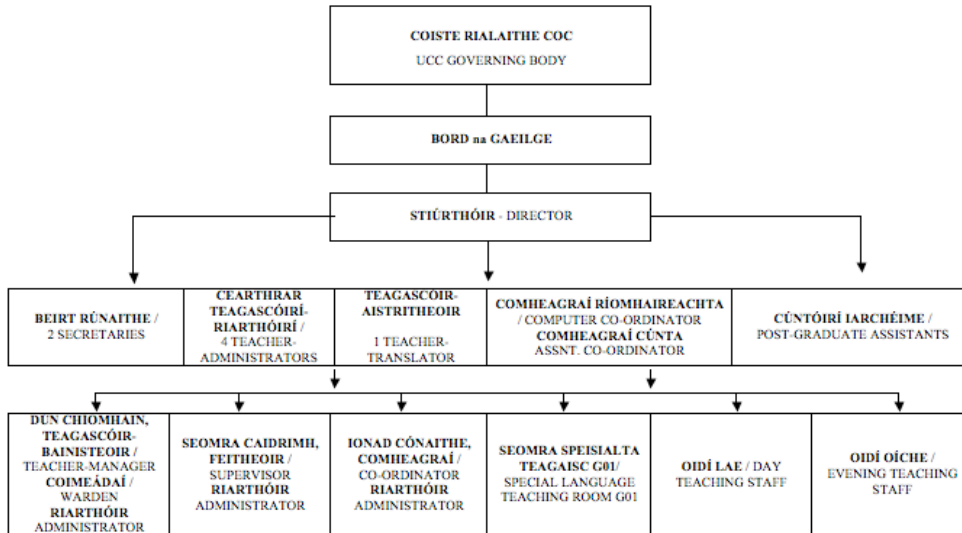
COISTE RIALAITHE COC
UCC GOVERNING BODY

BORD na GAEILGE

STIÚRTHÓIR - DIRECTOR

BEIRT RÚNAITHE / 2 SECRETARIES

CEARTHRAR TEAGASCÓIRÍ-RIARTHÓIRÍ / 4 TEACHER-ADMINISTRATORS

TEAGASCOIR-AISTRITHEOIR
1 TEACHER-TRANSLATOR

COMHEAGRAÍ RÍOMHAIREACHTA / COMPUTER CO-ORDINATOR
COMHEAGRAÍ CÚNTA
ASSNT. CO-ORDINATOR

CÚNTÓIRÍ IARCHÉIME / POST-GRADUATE ASSISTANTS

DÚN CHIOMHAIN, TEAGASCÓIR-BAINISTEOIR / TEACHER-MANAGER
COIMEÁDAÍ / WARDEN
RIARTHÓIR
ADMINISTRATOR

SEOMRA CAIDRIMH, FEITHEOIR / SUPERVISOR
RIARTHÓIR
ADMINISTRATOR

IONAD CÓNAITHE, COMHEAGRAÍ / CO-ORDINATOR
RIARTHÓIR
ADMINISTRATOR

SEOMRA SPEISIALTA TEAGAISC G01/ SPECIAL LANGUAGE TEACHING ROOM G01

OIDÍ LAE / DAY TEACHING STAFF

OIDÍ OÍCHE / EVENING TEACHING STAFF